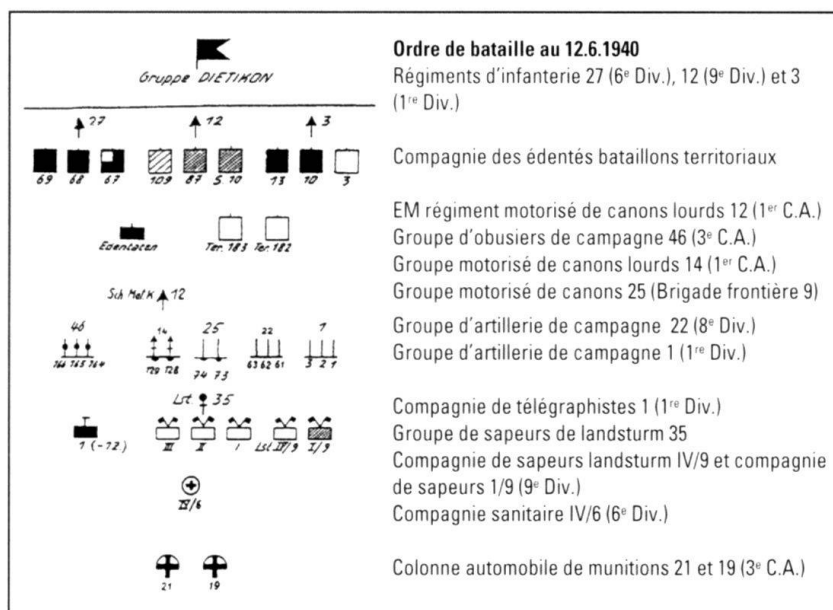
Gruppe DIETIKON

27
12
3

69 68 67 109 87 S.70 13 10 3

Edentaten Ter. 183 Ter. 182

Sch Mot K 12

46 14 25 22 7

166 165 164 129 128 74 73 63 62 61 3 2 1

Lst. 35

1 (-72) III II I Lst. IV/9 I/9

IV/6

21 19

Ordre de bataille au 12.6.1940
Régiments d'infanterie 27 (6e Div.), 12 (9e Div.) et 3 (1re Div.)

Compagnie des édentés bataillons territoriaux

EM régiment motorisé de canons lourds 12 (1er C.A.)
Groupe d'obusiers de campagne 46 (3e C.A.)
Groupe motorisé de canons lourds 14 (1er C.A.)
Groupe motorisé de canons 25 (Brigade frontière 9)
Groupe d'artillerie de campagne 22 (8e Div.)
Groupe d'artillerie de campagne 1 (1re Div.)

Compagnie de télégraphistes 1 (1re Div.)
Groupe de sapeurs de landsturm 35
Compagnie de sapeurs landsturm IV/9 et compagnie de sapeurs 1/9 (9e Div.)
Compagnie sanitaire IV/6 (6e Div.)

Colonne automobile de munitions 21 et 19 (3e C.A.)